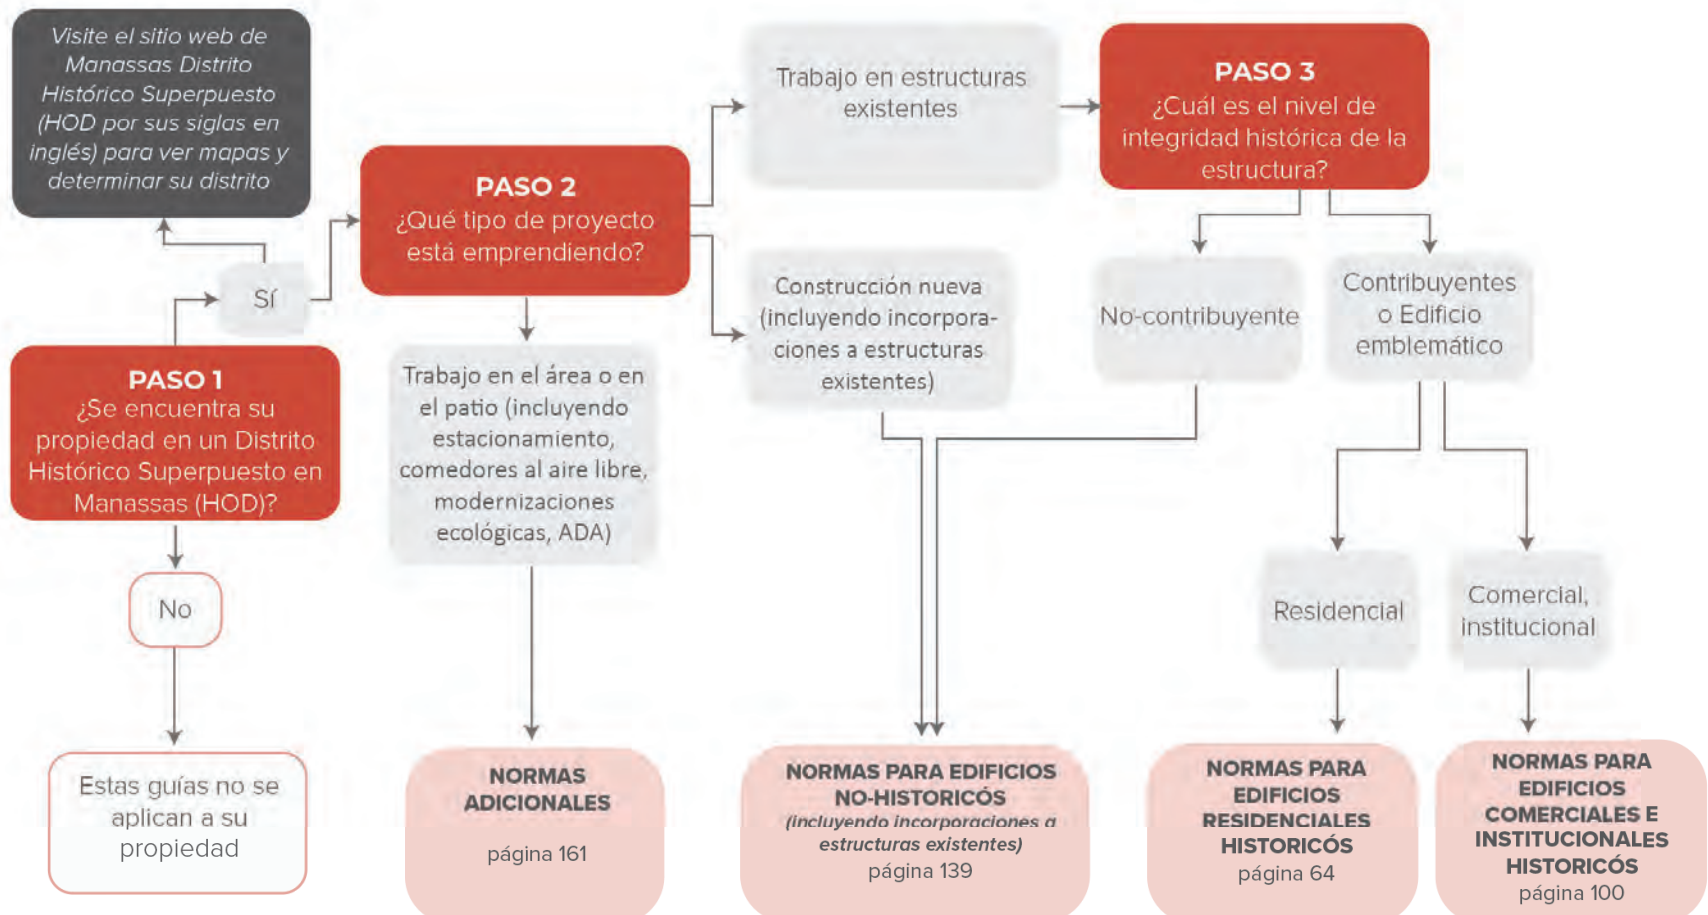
Visite el sitio web de Manassas Distrito Histórico Superpuesto (HOD por sus siglas en inglés) para ver mapas y determinar su distrito

Sí

PASO 1
¿Se encuentra su propiedad en un Distrito Histórico Superpuesto en Manassas (HOD)?

No

Estas guías no se aplican a su propiedad

PASO 2
¿Qué tipo de proyecto está emprendiendo?

Trabajo en el área o en el patio (incluyendo estacionamiento, comedores al aire libre, modernizaciones ecológicas, ADA)

NORMAS ADICIONALES
página 161

Trabajo en estructuras existentes

Construcción nueva (incluyendo incorporaciones a estructuras existentes)

NORMAS PARA EDIFICIOS NO-HISTORICÓS
(incluyendo incorporaciones a estructuras existentes)
página 139

PASO 3
¿Cuál es el nivel de integridad histórica de la estructura?

No-contribuyente

Contribuyentes o Edificio emblemático

Residencial

Comercial, institucional

NORMAS PARA EDIFICIOS RESIDENCIALES HISTORICÓS
página 64

NORMAS PARA EDIFICIOS COMERCIALES E INSTITUCIONALES HISTORICÓS
página 100